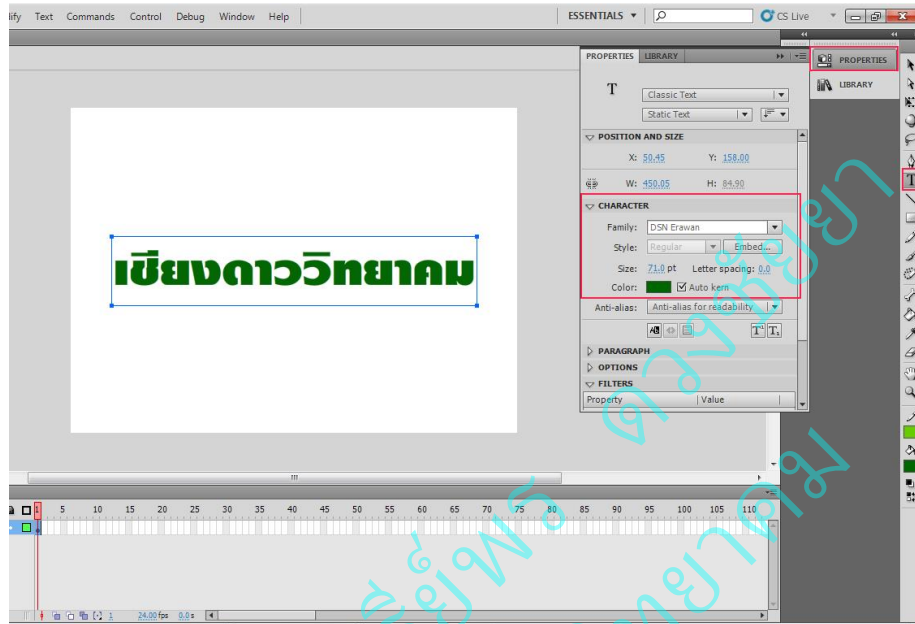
lify Text Commands Control Debug Window Help

ESSENTIALS ▼

CS Live

PROPERTIES LIBRARY

T

Classic Text

Static Text

POSITION AND SIZE

X: 50.45 Y: 158.00

W: 450.05 H: 84.90

CHARACTER

Family: DSN Erawan

Style: Regular Embed...

Size: 71.0 pt Letter spacing: 0.0

Color: Auto kern

Anti-alias: Anti-alias for readability

PARAGRAPH

OPTIONS

FILTERS

Property | Value

PROPERTIES

LIBRARY

เชียงดาววิทยาคม

5 10 15 20 25 30 35 40 45 50 55 60 65 70 75 80 85 90 95 100 105 110

1 24.00 fps 0.0 s

ครูสุรีย์พร ดวงศรีจันทร์